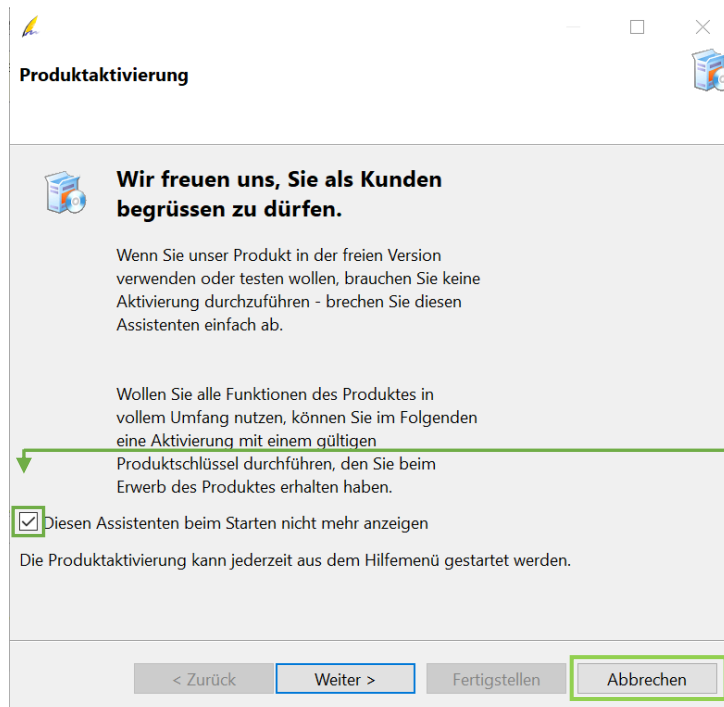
Produktaktivierung

Wir freuen uns, Sie als Kunden begrüssen zu dürfen.

Wenn Sie unser Produkt in der freien Version verwenden oder testen wollen, brauchen Sie keine Aktivierung durchzuführen - brechen Sie diesen Assistenten einfach ab.

Wollen Sie alle Funktionen des Produktes in vollem Umfang nutzen, können Sie im Folgenden eine Aktivierung mit einem gültigen Produktschlüssel durchführen, den Sie beim Erwerb des Produktes erhalten haben.

Diesen Assistenten beim Starten nicht mehr anzeigen

Die Produktaktivierung kann jederzeit aus dem Hilfemenü gestartet werden.

< Zurück | Weiter > | Fertigstellen | Abbrechen